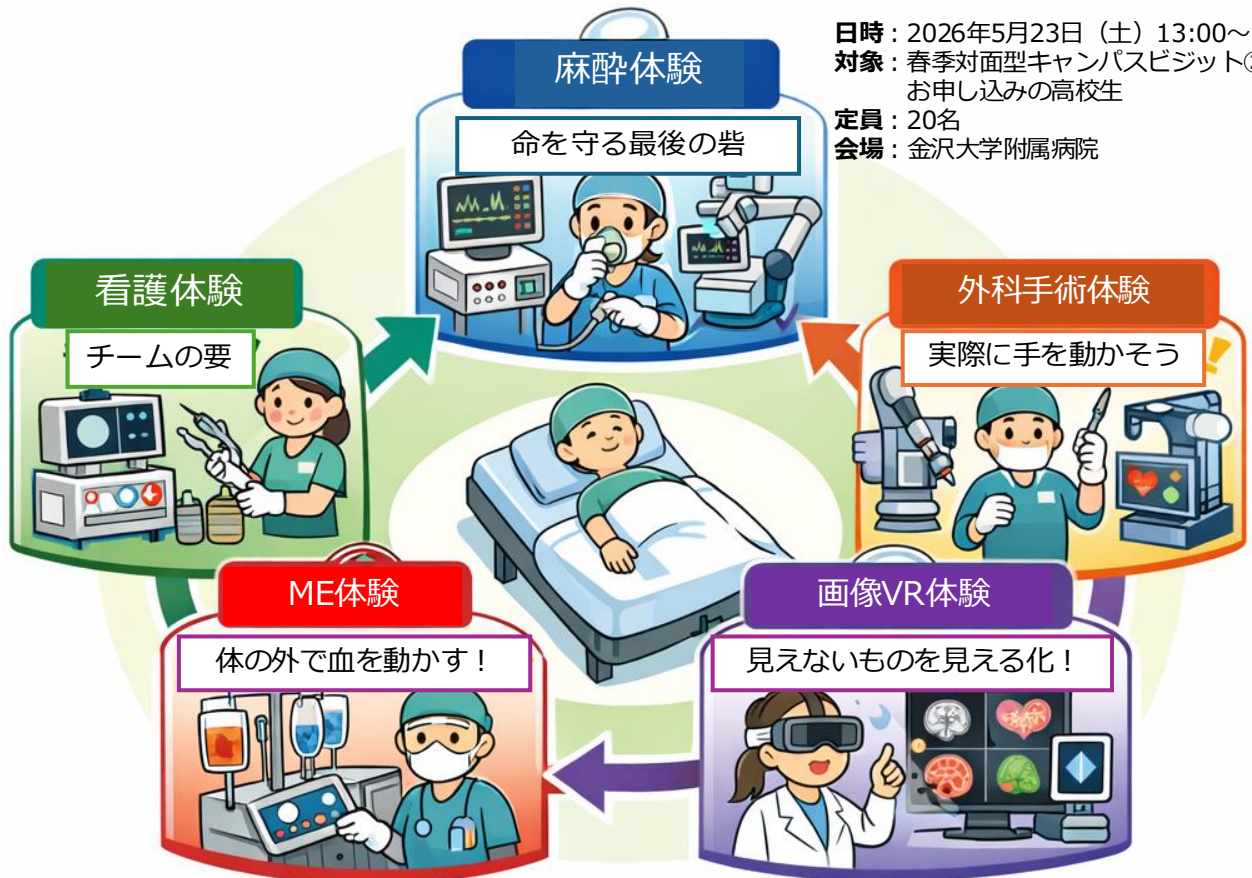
日時：2026年5月23日（土）13:00～
対象：春季対面型キャンパスビジット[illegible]
お申し込みの高校生
定員：20名
会場：金沢大学附属病院

麻酔体験
命を守る最後の砦

看護体験
チームの要

外科手術体験
実際に手を動かそう

ME体験
体の外で血を動かす！

画像VR体験
見えないものを見える化！